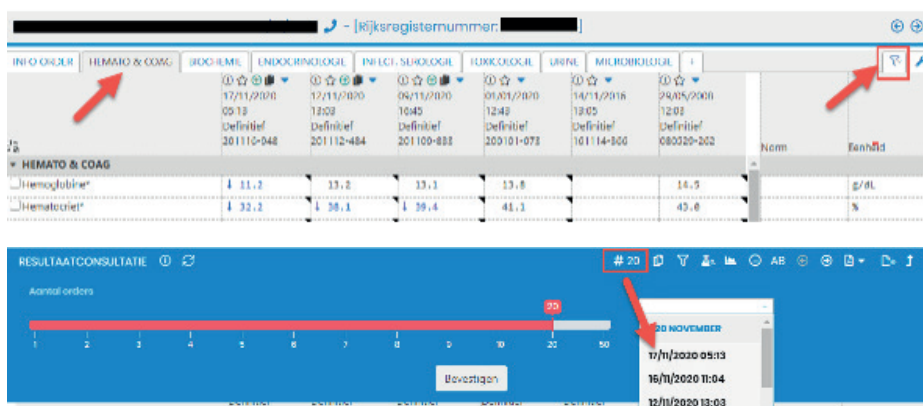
- [Rijksregisternummer: ]

INFO ORDER | HEMATO & COAG | BIOCHEMIE | ENDOCRINOLOGIE | INFECT. SEROLOGIE | TOXICOLOGIE | URINE | MICROBIOLOGIE | +

| | 17/11/2020 05:13 Definitief 201110-048 | 17/11/2020 13:03 Definitief 201112-484 | 09/11/2020 10:45 Definitief 201109-888 | 01/01/2020 12:48 Definitief 200101-073 | 14/11/2016 13:05 Definitief 161114-800 | 29/05/2008 12:03 Definitief 080529-202 | Norm | Eenheid |
|---|---|---|---|---|---|---|---|---|
| HEMATO & COAG | | | | | | | | |
| Hemoglobine* | ↓ 11.2 | 13.2 | 13.1 | 13.8 | | 14.5 | | g/dL |
| Hematocriet* | ↓ 32.2 | ↓ 38.1 | ↓ 39.4 | 41.3 | | 43.8 | | % |

RESULTAATCONSULTATIE

# 20

AB

Aantal orders

20

1 2 3 4 5 6 7 8 9 10 20 50

Bevestigen

20 NOVEMBER
17/11/2020 05:13
16/11/2020 11:04
12/11/2020 13:03